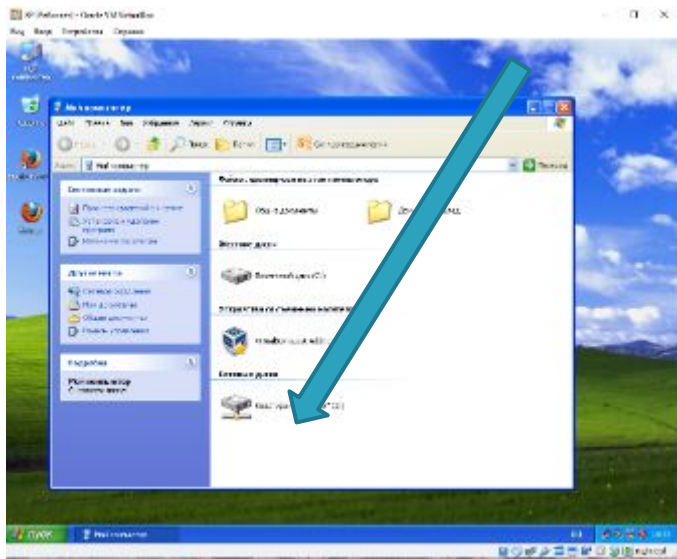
XP [Работает] - Oracle VM VirtualBox
Мой компьютер
Файл Правка Вид Избранное Сервис Справка
Назад Поиск Папки
Адрес Мой компьютер
Переход
Системные задачи
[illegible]
Другие места
Сетевое окружение
Мои документы
Общие документы
Панель управления
Подробно
Мой компьютер
Системная папка
Файлы, хранящиеся на этом компьютере
Общие документы
Документы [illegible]
Жесткие диски
Локальный диск (C:)
Устройства со съемными носителями
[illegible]
Сетевые диски
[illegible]
пуск
Мой компьютер